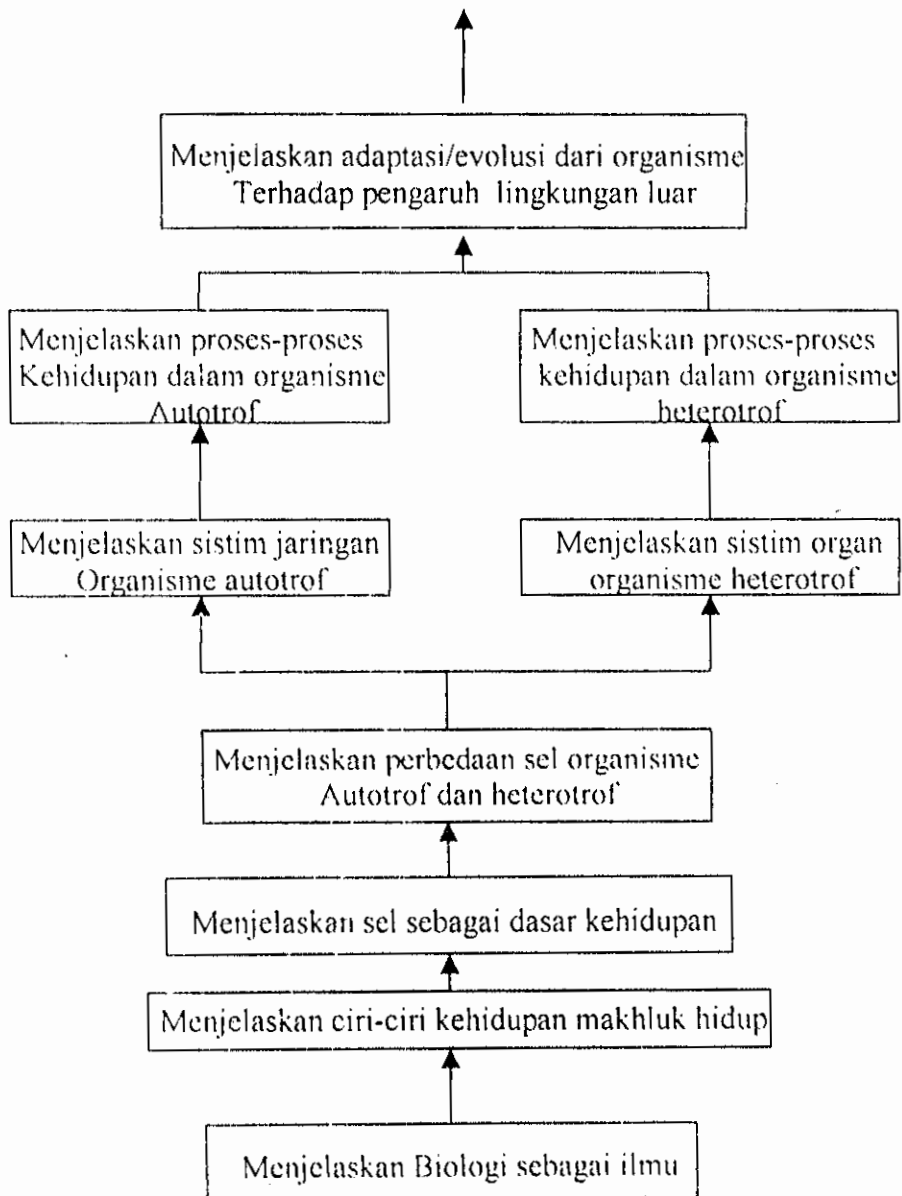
Menjelaskan adaptasi/evolusi dari organisme Terhadap pengaruh lingkungan luar

Menjelaskan proses-proses Kehidupan dalam organisme Autotrof

Menjelaskan proses-proses kehidupan dalam organisme heterotrof

Menjelaskan sistim jaringan Organisme autotrof

Menjelaskan sistim organ organisme heterotrof

Menjelaskan perbedaan sel organisme Autotrof dan heterotrof

Menjelaskan sel sebagai dasar kehidupan

Menjelaskan ciri-ciri kehidupan makhluk hidup

Menjelaskan Biologi sebagai ilmu